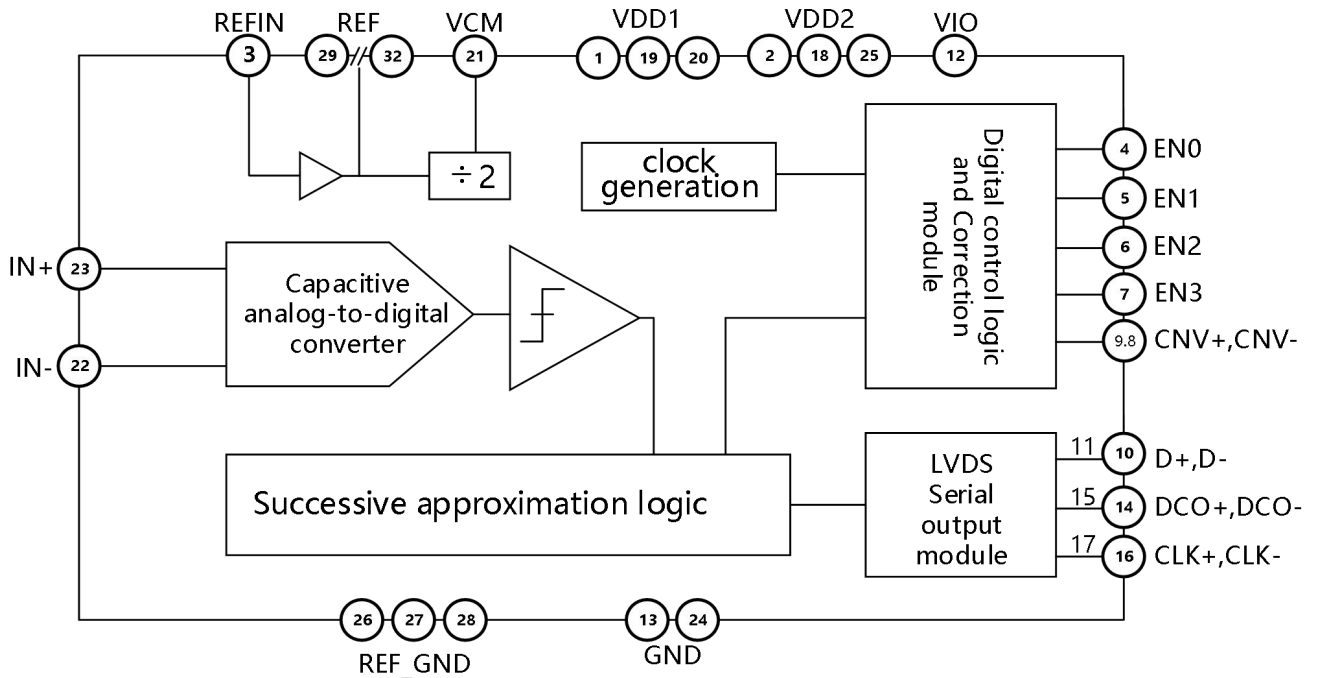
REFIN REF VCM VDD1 VDD2 VIO

3 29 32 21 1 19 20 2 18 25 12

$\div 2$

clock generation

Digital control logic and Correction module

4 EN0
5 EN1
6 EN2
7 EN3
9.8 CNV+,CNV-

IN+ 23
IN- 22

Capacitive analog-to-digital converter

Successive approximation logic

LVDS Serial output module

11 10 D+,D-
15 14 DCO+,DCO-
17 16 CLK+,CLK-

26 27 28 13 24

REF_GND GND